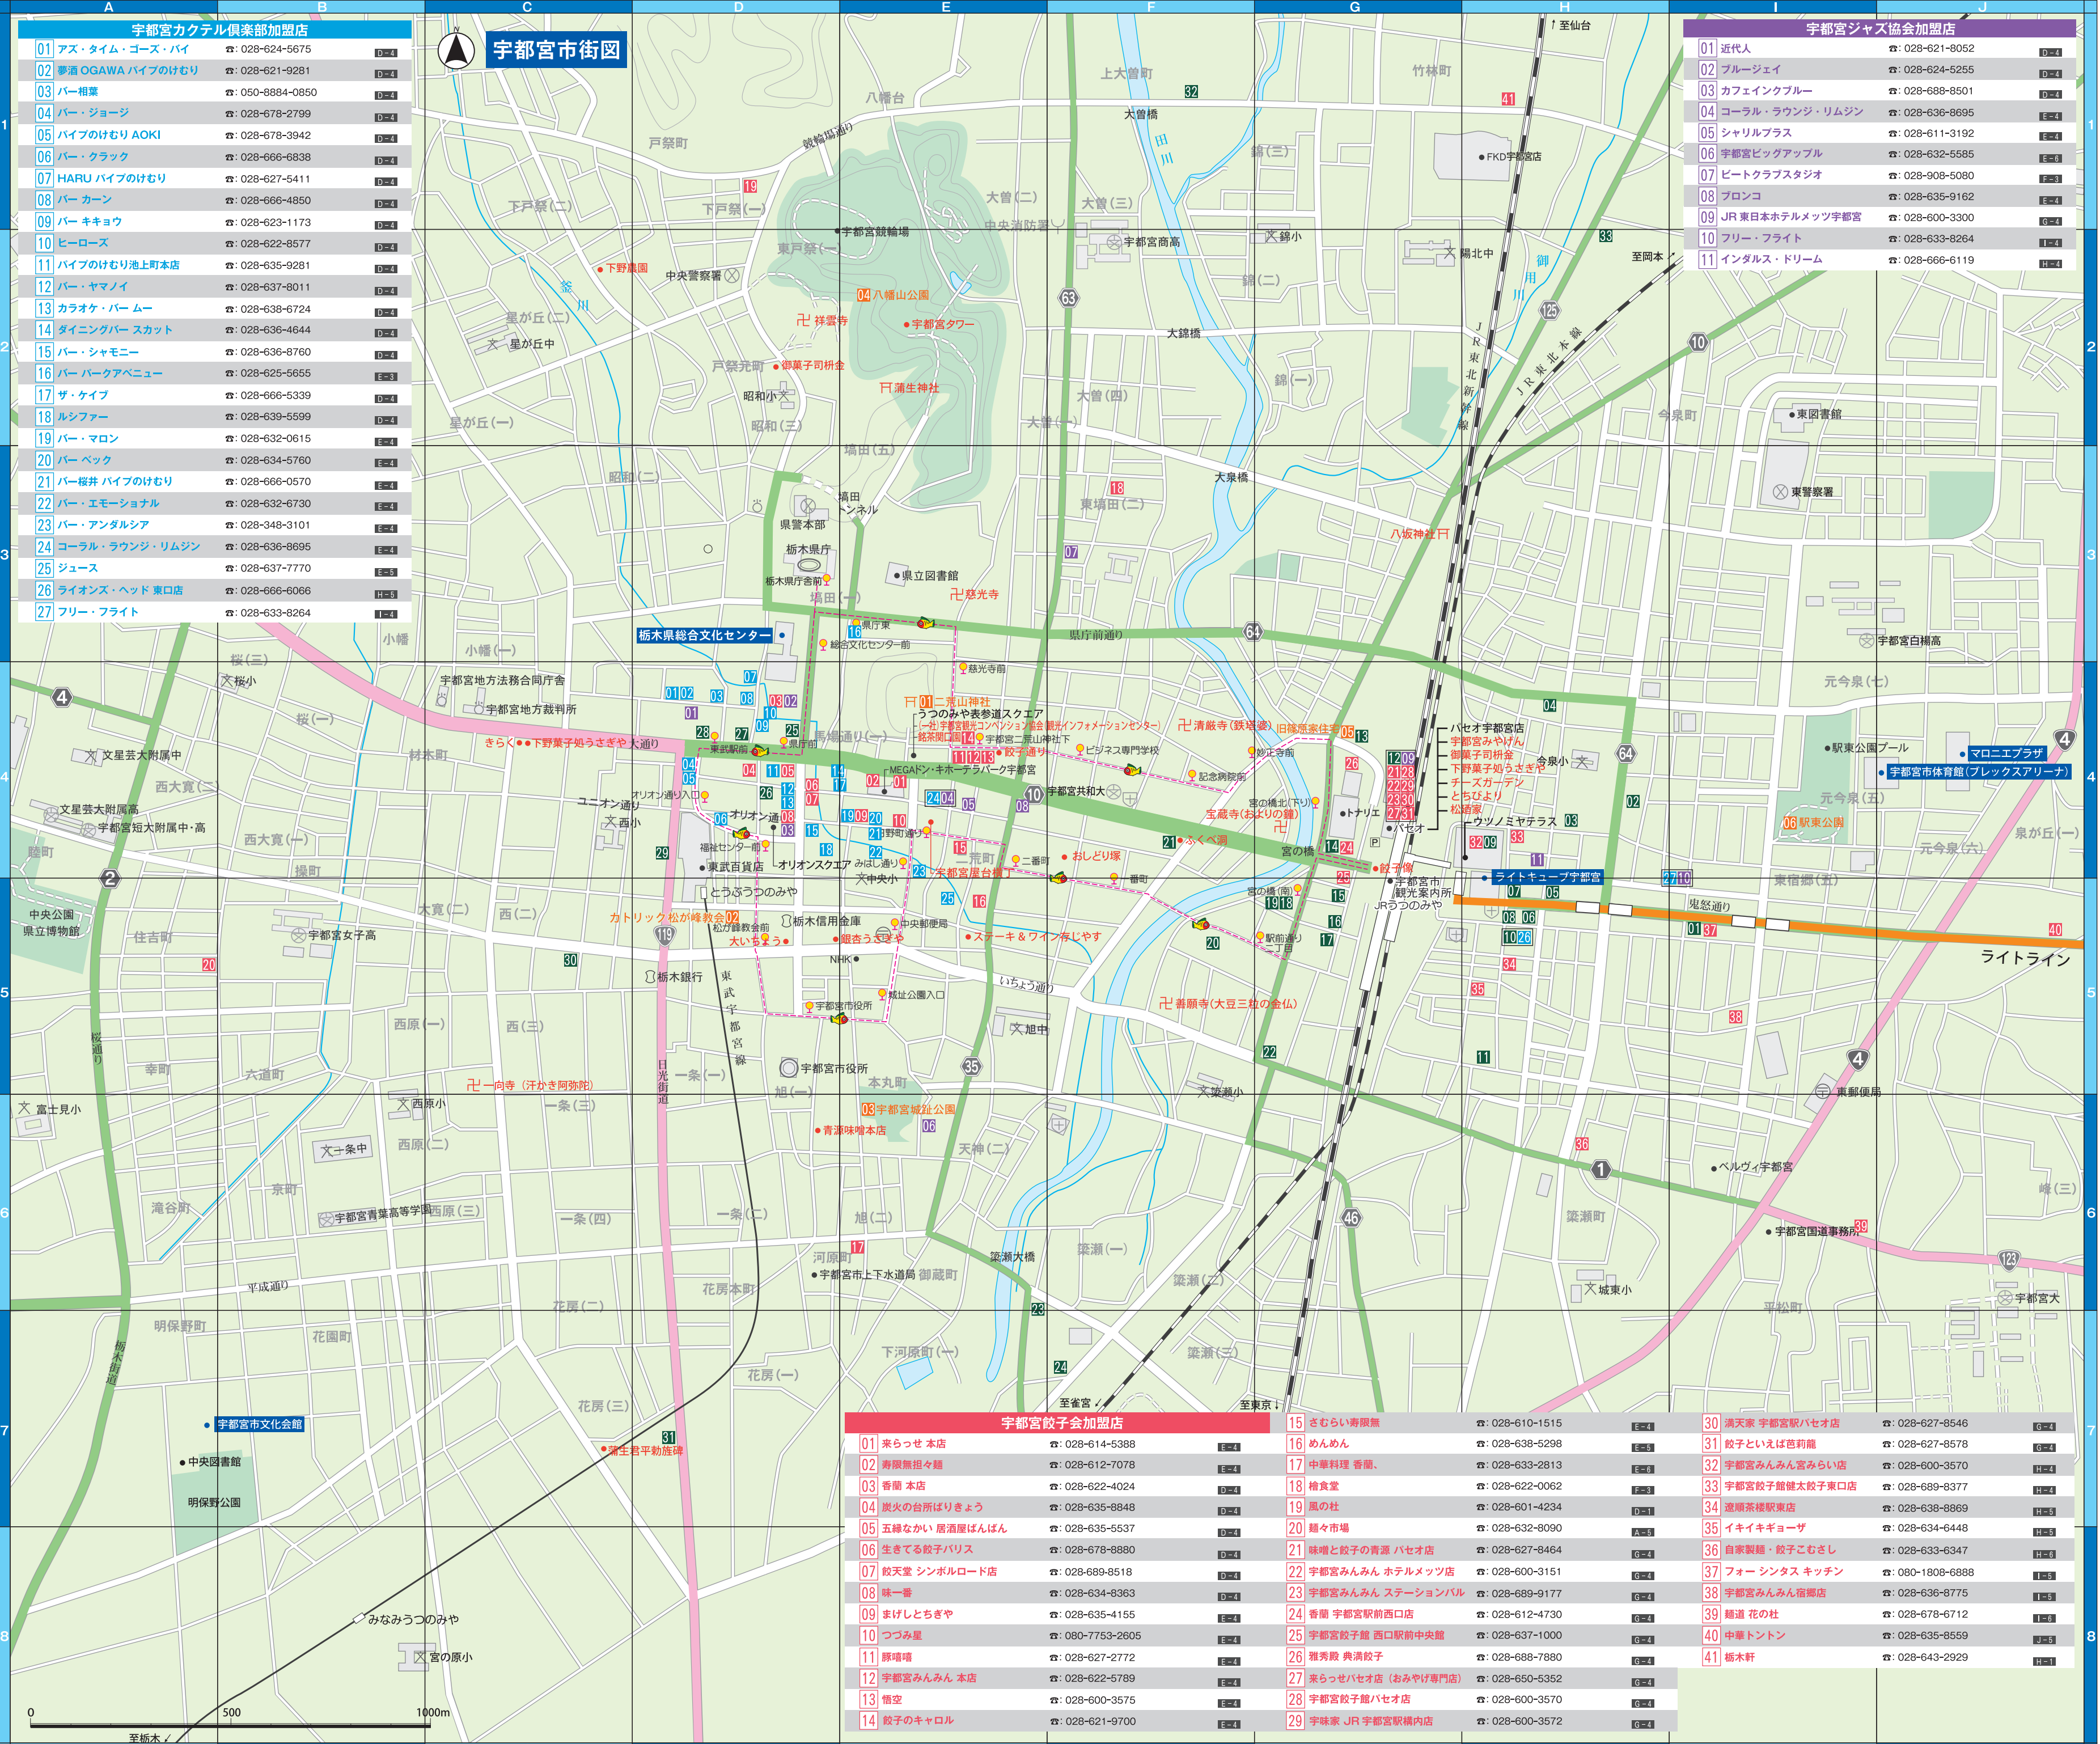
A B C D E F G H I J

宇都宮市街図

宇都宮カクテル倶楽部加盟店

| No. | 店名 | 電話 | 位置 |
|---|---|---|---|
| 01 | アズ・タイム・ゴーズ・バイ | ☎: 028-624-5675 | D-4 |
| 02 | 夢酒 OGAWA パイプのけむり | ☎: 028-621-9281 | D-4 |
| 03 | バー・相葉 | ☎: 050-8884-0850 | D-4 |
| 04 | バー・ジョージ | ☎: 028-678-2799 | D-4 |
| 05 | パイプのけむり AOKI | ☎: 028-678-3942 | D-4 |
| 06 | バー・クラック | ☎: 028-666-6838 | D-4 |
| 07 | HARU パイプのけむり | ☎: 028-627-5411 | D-4 |
| 08 | バー カーン | ☎: 028-666-4850 | D-4 |
| 09 | バー キキョウ | ☎: 028-623-1173 | D-4 |
| 10 | ヒーローズ | ☎: 028-622-8577 | D-4 |
| 11 | パイプのけむり池上町本店 | ☎: 028-635-9281 | D-4 |
| 12 | バー・ヤマノイ | ☎: 028-637-8011 | D-4 |
| 13 | カラオケ・バー ムー | ☎: 028-638-6724 | D-4 |
| 14 | ダイニングバー スカット | ☎: 028-636-4644 | D-4 |
| 15 | バー・シャモニー | ☎: 028-636-8760 | D-4 |
| 16 | バー パークアベニュー | ☎: 028-625-5655 | E-3 |
| 17 | ザ・ケイブ | ☎: 028-666-5339 | D-4 |
| 18 | ルシファー | ☎: 028-639-5599 | D-4 |
| 19 | バー・マロン | ☎: 028-632-0615 | E-4 |
| 20 | バー ベック | ☎: 028-634-5760 | E-4 |
| 21 | バー桜井 パイプのけむり | ☎: 028-666-0570 | E-4 |
| 22 | バー・エモーショナル | ☎: 028-632-6730 | E-4 |
| 23 | バー・アンダルシア | ☎: 028-348-3101 | E-4 |
| 24 | コーラル・ラウンジ・リムジン | ☎: 028-636-8695 | E-4 |
| 25 | ジュース | ☎: 028-637-7770 | E-5 |
| 26 | ライオンズ・ヘッド 東口店 | ☎: 028-666-6066 | H-5 |
| 27 | フリー・フライト | ☎: 028-633-8264 | I-4 |

宇都宮ジャズ協会加盟店

| No. | 店名 | 電話 | 位置 |
|---|---|---|---|
| 01 | 近代人 | ☎: 028-621-8052 | D-4 |
| 02 | ブルージェイ | ☎: 028-624-5255 | D-4 |
| 03 | カフェインクブルー | ☎: 028-688-8501 | D-4 |
| 04 | コーラル・ラウンジ・リムジン | ☎: 028-636-8695 | E-4 |
| 05 | シャリルプラス | ☎: 028-611-3192 | E-4 |
| 06 | 宇都宮ビッグアップル | ☎: 028-632-5585 | E-6 |
| 07 | ビートクラブスタジオ | ☎: 028-908-5080 | F-3 |
| 08 | ブロンコ | ☎: 028-635-9162 | E-4 |
| 09 | JR 東日本ホテルメッツ宇都宮 | ☎: 028-600-3300 | G-4 |
| 10 | フリー・フライト | ☎: 028-633-8264 | I-4 |
| 11 | インダルス・ドリーム | ☎: 028-666-6119 | H-4 |

宇都宮餃子会加盟店

| No. | 店名 | 電話 | 位置 |
|---|---|---|---|
| 01 | 来らっせ 本店 | ☎: 028-614-5388 | E-4 |
| 02 | 寿限無担々麺 | ☎: 028-612-7078 | E-4 |
| 03 | 香蘭 本店 | ☎: 028-622-4024 | D-4 |
| 04 | 炭火の台所ぱりきょう | ☎: 028-635-8848 | D-4 |
| 05 | 五縁なかい 居酒屋ばんばん | ☎: 028-635-5537 | D-4 |
| 06 | 生きてる餃子パリス | ☎: 028-678-8880 | D-4 |
| 07 | 餃天堂 シンボルロード店 | ☎: 028-689-8518 | D-4 |
| 08 | 味一番 | ☎: 028-634-8363 | D-4 |
| 09 | まげしとちぎや | ☎: 028-635-4155 | E-4 |
| 10 | つづみ屋 | ☎: 080-7753-2605 | E-4 |
| 11 | 豚喃喃 | ☎: 028-627-2772 | E-4 |
| 12 | 宇都宮みんみん 本店 | ☎: 028-622-5789 | E-4 |
| 13 | 悟空 | ☎: 028-600-3575 | E-4 |
| 14 | 餃子のキャロル | ☎: 028-621-9700 | E-4 |
| 15 | むらい寿限無 | ☎: 028-610-1515 | E-4 |
| 16 | めんめん | ☎: 028-638-5298 | E-5 |
| 17 | 中華料理 香園、 | ☎: 028-633-2813 | E-6 |
| 18 | 楡食堂 | ☎: 028-622-0062 | F-3 |
| 19 | 風の杜 | ☎: 028-601-4234 | D-1 |
| 20 | 餃々市場 | ☎: 028-632-8090 | A-5 |
| 21 | 味噌と餃子の青源 パセオ店 | ☎: 028-627-8464 | G-4 |
| 22 | 宇都宮みんみん ホテルメッツ店 | ☎: 028-600-3151 | G-4 |
| 23 | 宇都宮みんみん ステーションバル | ☎: 028-689-9177 | G-4 |
| 24 | 香蘭 宇都宮駅前西口店 | ☎: 028-612-4730 | G-4 |
| 25 | 宇都宮餃子館 西口駅前中央館 | ☎: 028-637-1000 | G-4 |
| 26 | 雅秀殿 典満餃子 | ☎: 028-688-7880 | G-4 |
| 27 | 来らっせパセオ店（おみやげ専門店） | ☎: 028-650-5352 | G-4 |
| 28 | 宇都宮餃子館パセオ店 | ☎: 028-600-3570 | G-4 |
| 29 | 宇味家 JR 宇都宮駅構内店 | ☎: 028-600-3572 | G-4 |
| 30 | 満天家 宇都宮駅パセオ店 | ☎: 028-627-8546 | G-4 |
| 31 | 餃子といえば芭莉龍 | ☎: 028-627-8578 | G-4 |
| 32 | 宇都宮みんみん宮みらい店 | ☎: 028-600-3570 | H-4 |
| 33 | 宇都宮餃子館健太餃子東口店 | ☎: 028-689-8377 | H-4 |
| 34 | 遼順茶楼駅東店 | ☎: 028-638-8869 | H-5 |
| 35 | イキイキギョーザ | ☎: 028-634-6448 | H-5 |
| 36 | 自家製麺・餃子こむさし | ☎: 028-633-6347 | H-6 |
| 37 | フォー シンタス キッチン | ☎: 080-1808-6888 | I-5 |
| 38 | 宇都宮みんみん宿郷店 | ☎: 028-636-8775 | I-5 |
| 39 | 麺道 花の杜 | ☎: 028-678-6712 | I-6 |
| 40 | 中華トントン | ☎: 028-635-8559 | J-5 |
| 41 | 栃木軒 | ☎: 028-643-2929 | H-1 |

1 2 3 4 5 6 7 8

至仙台 上大曽町 竹林町 八幡台 戸祭町 競輪場通り 下戸祭(二) 下戸祭(一) 宇都宮競輪場 大曽(二) 大曽(三) 中央消防署 宇都宮商高 錦小 陽北中 至岡本 FKD宇都宮店 大曽橋 田川 錦(三) 東戸祭(一) 下野新聞 中央警察署 釜川 八幡山公園 宇都宮タワー 祥雲寺 星が丘(二) 星が丘中 戸祭元町 御菓子司桝金 蒲生神社 昭和小 昭和(三) 大銘橋 錦(二) 錦(一) 大曽(四) 大曽(一) 星が丘(一) 塙田(五) 昭和(二) 塙田トンネル 県警本部 栃木県庁 栃木県庁舎前 塙田(一) 県立図書館 慈光寺 東塙田(二) 大泉橋 八坂神社 JR東北新幹線 JR東北本線 御用川 今泉町 東図書館 東警察署 県庁前通り 宇都宮白楊高 元今泉(七) 栃木県総合文化センター 県庁東 総合文化センター前 慈光寺前 小幡 小幡(一) 桜(三) 桜小 宇都宮地方法務合同庁舎 宇都宮地方裁判所 桜(一) 二荒山神社 うつのみや表参道スクエア 宇都宮観光コンベンション協会 観光インフォメーションセンター 銘菓間口屋 宇都宮二荒山神社下 餃子通り ビジネス専門学校 清巌寺（鉄塔婆） 旧篠原家住宅 今泉小 パセオ宇都宮店 宇都宮みやげん 御菓子司桝金 下野菓子処うさぎや チーズガーデン ちびより 松寿家 ウツノミヤテラス 駅東公園プール マロニエプラザ 宇都宮市体育館（ブレックスアリーナ） 文星芸大附属中 きらく 下野菓子処うさぎや 大通り 東武駅前 県庁前 馬場通り(一) MEGAドン・キホーテラパーク宇都宮 宇都宮共和大 記念病院 宮の橋北(下り) 宝蔵寺(おしょうの鐘) 元今泉(五) 駅東公園 泉が丘(一) 西大寛(二) 材木町 文星芸大附属高 宇都宮短大附属中・高 西大寛(一) オリオン通り入口 ユニオン通り オリオン通 西小 福祉センター前 東武百貨店 オリオンスクエア みはし通り 中央小 野町通り 一荒町 二番町 おしどり塚 番町 ふくべ洞 宮の橋 トナリエ パセオ 宇都宮市観光案内所 JRうつのみや 餃子像 ライトキューブ宇都宮 東宿郷(五) 元今泉(六) 鬼怒通り ライトライン 桜町 操町 中央公園 県立博物館 住吉町 宇都宮女子高 大寛(二) 西(二) カトリック松が峰教会 松が峰教会前 大いちょう 栃木信用金庫 中央郵便局 銀杏うさぎ ステーキ＆ワイン春じやす 宮の橋(南) 駅前通り 一丁目 栃木銀行 NHK 東武宇都宮線 旧址公園入口 いちょう通り 善願寺(大豆三粒の金仏) 宇都宮市役所 西原(一) 西(三) 旭中 桜通り 幸町 六道町 一向寺(汗かき阿弥陀) 日光街道 一条(一) 本丸町 築瀬小 富士見小 西原小 一条(三) 旭(一) 宇都宮城址公園 青源味噌本店 東郵便局 一条中 西原(二) 天神(二) ベルヴィ宇都宮 京町 滝谷町 宇都宮青葉高等学園 西原(三) 一条(四) 一条(二) 旭(二) 築瀬町 宇都宮国道事務所 河原町 宇都宮市上下水道局 御蔵町 築瀬大橋 築瀬(一) 築瀬(二) 城東小 峰(三) 平成通り 花房(二) 花房本町 平松町 宇都宮大 明保野町 花園町 栃木街道 下河原町(一) 花房(一) 築瀬(三) 至雀宮 至東京 宇都宮市文化会館 花房(三) 蒲生君平勅旌碑 中央図書館 明保野公園 みなみうつのみや 宮の原小

0 500 1000m 至栃木